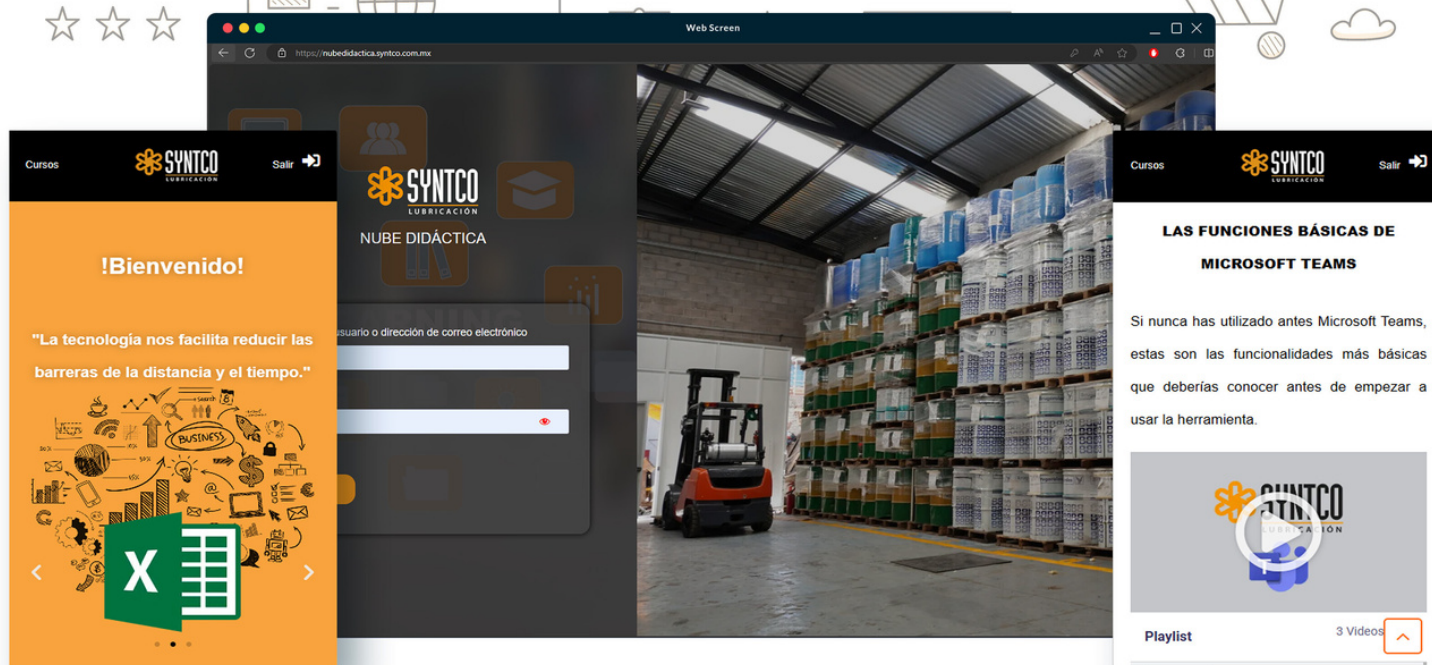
Web Screen

https://nubedidactica.syntco.com.mx

SYNTCO LUBRICACIÓN

NUBE DIDÁCTICA

usuario o dirección de correo electrónico

Cursos

SYNTCO LUBRICACIÓN

Salir

!Bienvenido!

"La tecnología nos facilita reducir las barreras de la distancia y el tiempo."

BUSINESS

Cursos

SYNTCO LUBRICACIÓN

Salir

LAS FUNCIONES BÁSICAS DE MICROSOFT TEAMS

Si nunca has utilizado antes Microsoft Teams, estas son las funcionalidades más básicas que deberías conocer antes de empezar a usar la herramienta.

SYNTCO LUBRICACIÓN

Playlist

3 Videos